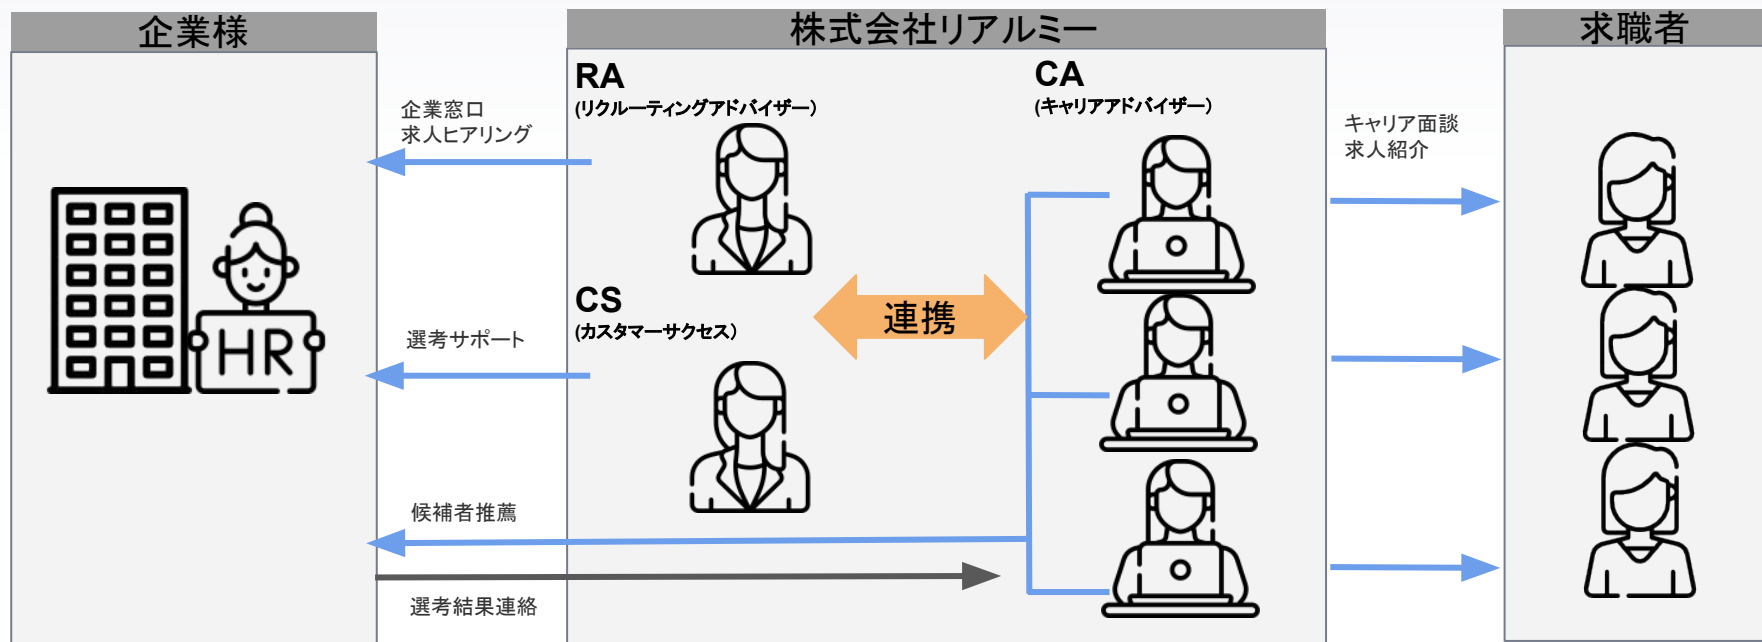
企業様

株式会社リアルミー

求職者

RA
(リクルーティングアドバイザー)

CA
(キャリアアドバイザー)

企業窓口
求人ヒアリング

キャリア面談
求人紹介

HR

CS
(カスタマーサクセス)

連携

選考サポート

候補者推薦

選考結果連絡